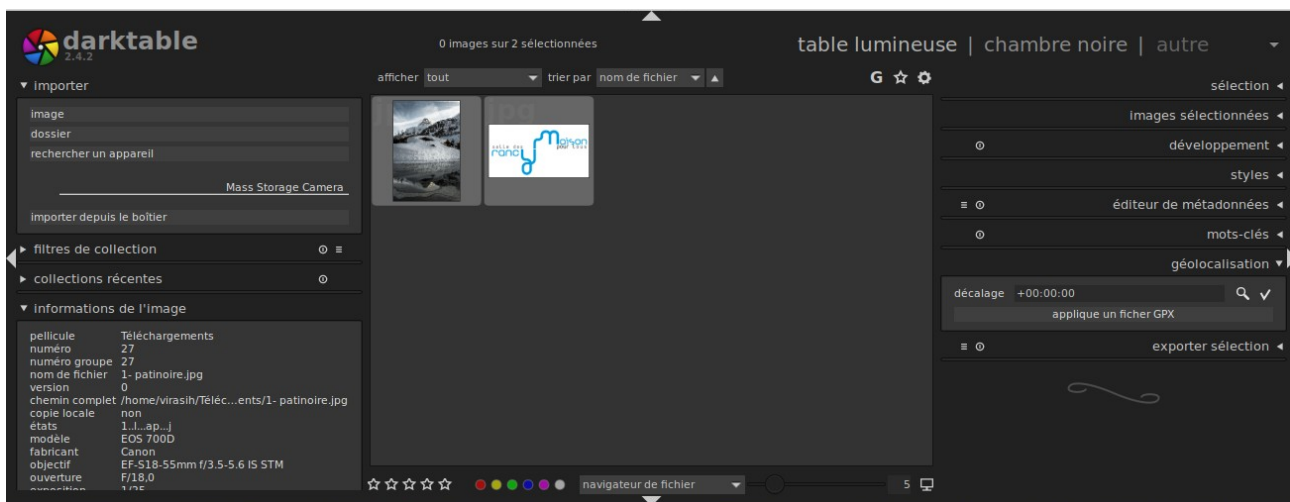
darktable
2.4.2

0 images sur 2 sélectionnées

table lumineuse | chambre noire | autre

▾ importer

image
dossier
rechercher un appareil

Mass Storage Camera

importer depuis le boîtier

▸ filtres de collection

▸ collections récentes

▾ informations de l'image

| | |
|---|---|
| pellicule | Téléchargements |
| numéro | 27 |
| numéro groupe | 27 |
| nom de fichier | 1- patinoire.jpg |
| version | 0 |
| chemin complet | /home/virasih/Téléc...ents/1- patinoire.jpg |
| copie locale | non |
| états | 1..l...ap...j |
| modèle | EOS 700D |
| fabricant | Canon |
| objectif | EF-S18-55mm f/3.5-5.6 IS STM |
| ouverture | F/18,0 |
| exposition | 1/25 |

afficher tout

trier par nom de fichier

G ☆

jpg jpg

Maison

navigateur de fichier

5

sélection ◂

images sélectionnées ◂

développement ◂

styles ◂

éditeur de métadonnées ◂

mots-clés ◂

géolocalisation ▾

décalage +00:00:00

applique un ficher GPX

exporter sélection ◂